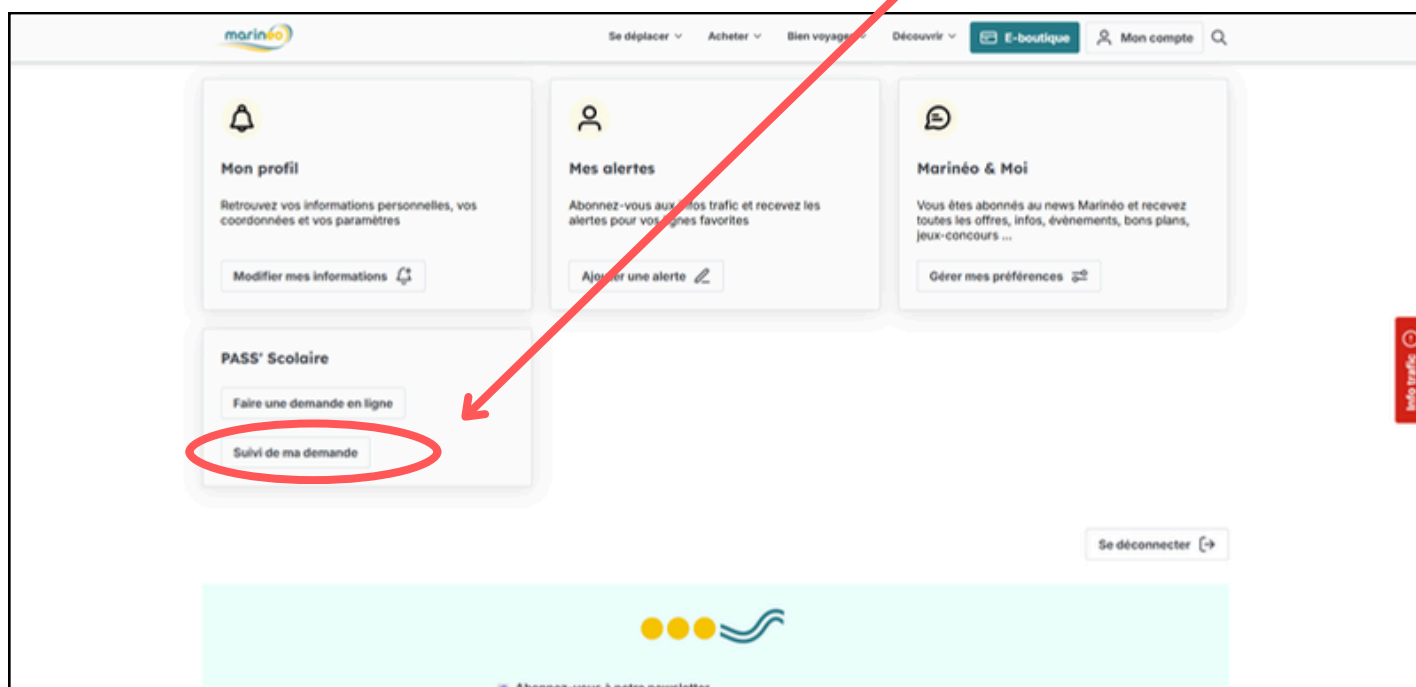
marinéo

Se déplacer Acheter Bien voyage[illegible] Découvrir E-boutique Mon compte

Mon profil

Retrouvez vos informations personnelles, vos coordonnées et vos paramètres

Modifier mes informations

Mes alertes

Abonnez-vous aux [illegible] trafic et recevez les alertes pour vos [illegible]gnes favorites

Ajo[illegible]er une alerte

Marinéo & Moi

Vous êtes abonnés au news Marinéo et recevez toutes les offres, infos, évènements, bons plans, jeux-concours ...

Gérer mes préférences

PASS' Scolaire

Faire une demande en ligne

Suivi de ma demande

Info trafic

Se déconnecter

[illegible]